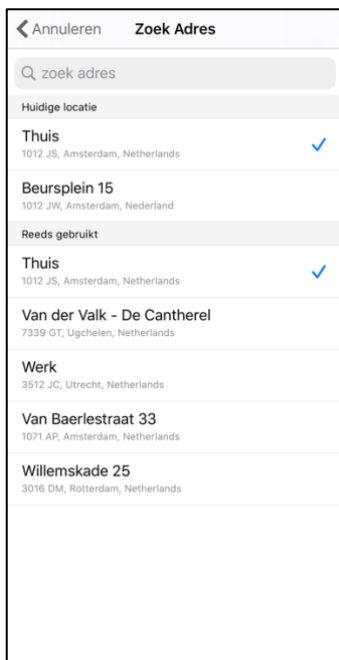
Annuleren Zoek Adres

zoek adres

Huidige locatie

Thuis
1012 JS, Amsterdam, Netherlands

Beursplein 15
1012 JW, Amsterdam, Nederland

Reeds gebruikt

Thuis
1012 JS, Amsterdam, Netherlands

Van der Valk - De Cantherel
7339 GT, Ugchelen, Netherlands

Werk
3512 JC, Utrecht, Netherlands

Van Baerlestraat 33
1071 AP, Amsterdam, Netherlands

Willemskade 25
3016 DM, Rotterdam, Netherlands